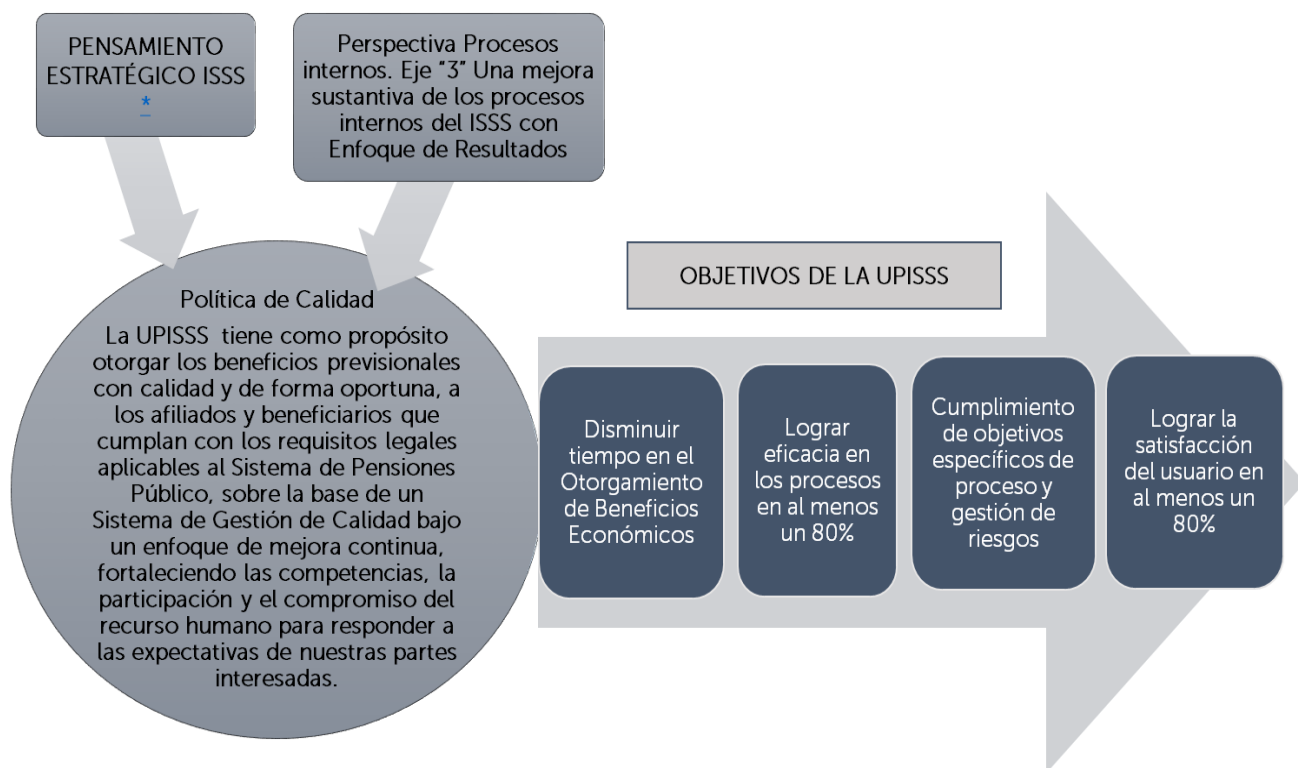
PENSAMIENTO ESTRATÉGICO ISSS
*

Perspectiva Procesos internos. Eje "3" Una mejora sustantiva de los procesos internos del ISSS con Enfoque de Resultados

Política de Calidad

La UPISSS tiene como propósito otorgar los beneficios previsionales con calidad y de forma oportuna, a los afiliados y beneficiarios que cumplan con los requisitos legales aplicables al Sistema de Pensiones Público, sobre la base de un Sistema de Gestión de Calidad bajo un enfoque de mejora continua, fortaleciendo las competencias, la participación y el compromiso del recurso humano para responder a las expectativas de nuestras partes interesadas.

OBJETIVOS DE LA UPISSS

Disminuir tiempo en el Otorgamiento de Beneficios Económicos

Lograr eficacia en los procesos en al menos un 80%

Cumplimiento de objetivos específicos de proceso y gestión de riesgos

Lograr la satisfacción del usuario en al menos un 80%